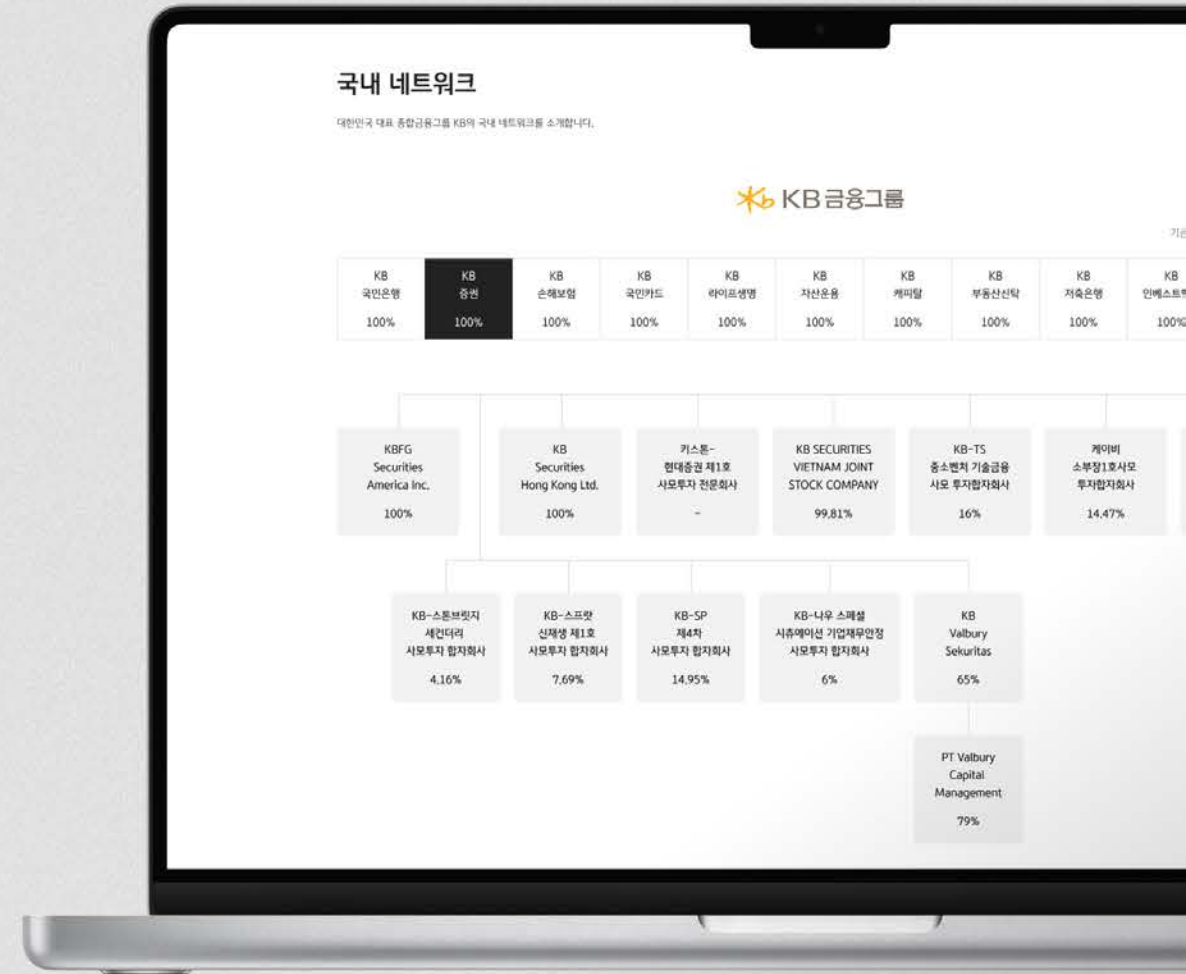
국내 네트워크

대한민국 대표 종합금융그룹 KB의 국내 네트워크를 소개합니다.

KB금융그룹

기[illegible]

| KB 국민은행 | KB 증권 | KB 손해보험 | KB 국민카드 | KB 라이프생명 | KB 자산운용 | KB 캐피탈 | KB 부동산신탁 | KB 저축은행 | KB 인베스트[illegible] |
|---|---|---|---|---|---|---|---|---|---|
| 100% | 100% | 100% | 100% | 100% | 100% | 100% | 100% | 100% | 100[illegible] |

KBFG Securities America Inc.
100%

KB Securities Hong Kong Ltd.
100%

키스톤-현대증권 제1호 사모투자 전문회사
-

KB SECURITIES VIETNAM JOINT STOCK COMPANY
99.81%

KB-TS 중소벤처 기술금융 사모 투자합자회사
16%

케이비 소부장1호사모 투자합자회사
14.47%

KB-스톤브릿지 세컨더리 사모투자 합자회사
4.16%

KB-스프랏 신재생 제1호 사모투자 합자회사
7.69%

KB-SP 제4차 사모투자 합자회사
14.95%

KB-나우 스페셜 시츄에이션 기업재무안정 사모투자 합자회사
6%

KB Valbury Sekuritas
65%

PT Valbury Capital Management
79%